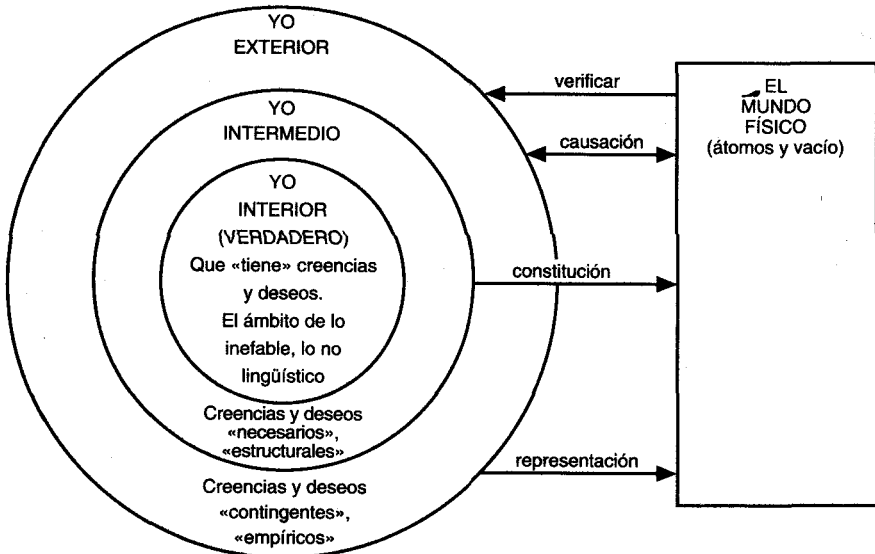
YO
EXTERIOR

YO
INTERMEDIO

YO
INTERIOR
(VERDADERO)
Que «tiene» creencias y deseos.
El ámbito de lo inefable, lo no lingüístico

Creencias y deseos «necesarios», «estructurales»

Creencias y deseos «contingentes», «empíricos»

verificar

causación

constitución

representación

EL
MUNDO
FÍSICO
(átomos y vacío)